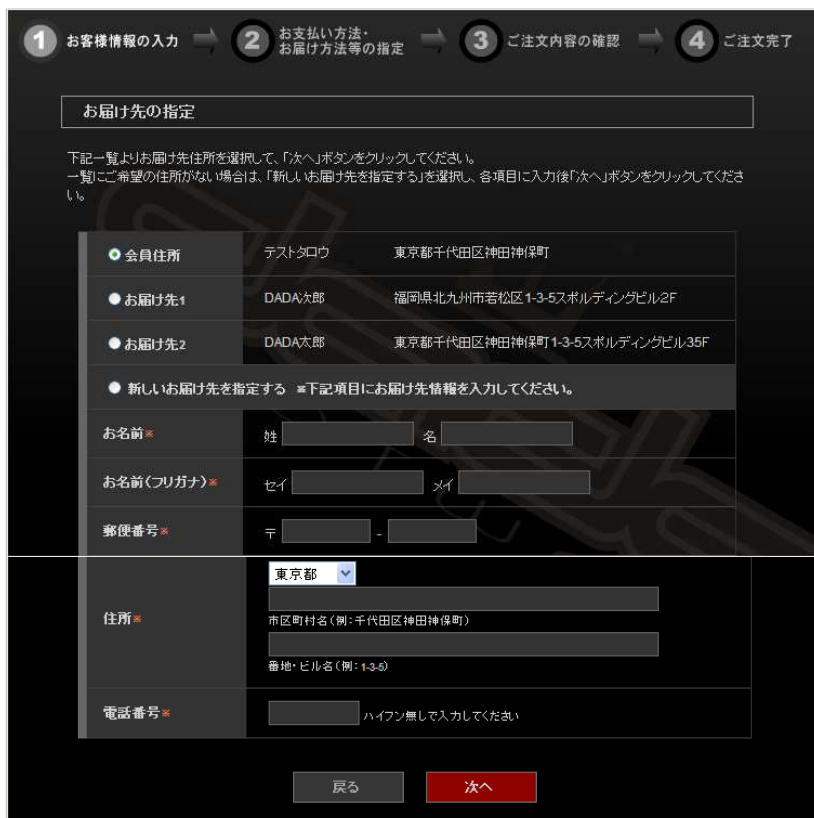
1 お客様情報の入力 2 お支払い方法・お届け方法等の指定 3 ご注文内容の確認 4 ご注文完了

お届け先の指定

下記一覧よりお届け先住所を選択して、「次へ」ボタンをクリックしてください。
一覧にご希望の住所がない場合は、「新しいお届け先を指定する」を選択し、各項目に入力後「次へ」ボタンをクリックしてください。

| | | |
|---|---|---|
| 会員住所 | テストタロウ | 東京都千代田区神田神保町 |
| お届け先1 | DADA次郎 | 福岡県北九州市若松区1-3-5スポルディングビル2F |
| お届け先2 | DADA太郎 | 東京都千代田区神田神保町1-3-5スポルディングビル35F |

新しいお届け先を指定する ※下記項目にお届け先情報を入力してください。

お名前※ 姓 名

お名前(フリガナ)※ セイ メイ

郵便番号※ 〒 -

住所※ 東京都
市区町村名(例：千代田区神田神保町)
番地・ビル名(例：1-3-5)

電話番号※ ハイフン無しで入力してください

戻る 次へ